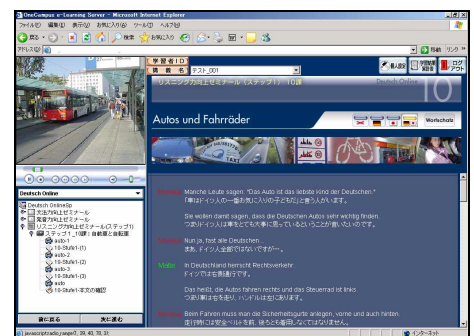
OneCampus e-Learning Server - Microsoft Internet Explorer

ファイル(F) 編集(E) 表示(V) お気に入り(A) ツール(T) ヘルプ(H)

戻る 検索 お気に入り

アドレス(D) 移動 リンク

学習者ID
氏名 テスト_001

個人設定 学習履歴 ログアウト

リスニング力向上ゼミナール（ステップ1） 10課

Deutsch Online

10

Autos und Fahrräder

Wortschatz

Deutsch Online
Deutsch OnlineSp
文法力向上ゼミナール
language力向上ゼミナール
リスニング力向上ゼミナール(ステップ1)
ステップ1_10課：自動車と自転車
auto-1
10-Stufe1-(1)
auto-2
10-Stufe1-(2)
auto-3
10-Stufe1-(3)
auto
10-Stufe1-本文の確認

前に戻る 次に進む

Sabine: Manche Leute sagen: "Das Auto ist das liebste Kind der Deutschen."
『車はドイツ人の一番お気に入りの子どもだ』と言う人がいます。

Sie wollen damit sagen, dass die Deutschen Autos sehr wichtig finden.
つまりドイツ人は車をとても大事に思っているということが言いたいのです。

Sabine: Nun ja, fast alle Deutschen ...
まあ、ドイツ人は皆旅行ですがー。

Malte: In Deutschland herrscht Rechtsverkehr.
ドイツでは右側通行です。

Das heißt, die Autos fahren rechts und das Steuerrad ist links.
つまり車は右を走り、ハンドルは左にあります。

Sabine: Beim Fahren muss man die Sicherheitsgurte anlegen, vorne und auch hinten.
運転時には安全ベルトを前、後ろとも着用しなくてはなりません。

javascript:trade_range(1, 39, 40, 70, 2)

インターネット